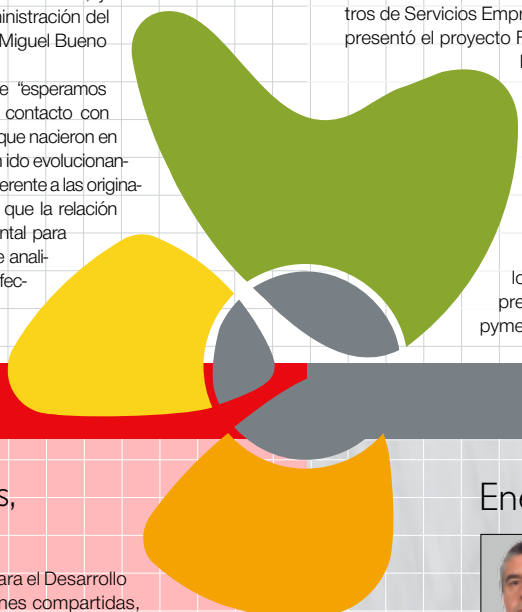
ninistración del Miguel Bueno

e "esperamos contacto con que nacieron en ido evolucionanerente a las originaque la relación ntal para e analifec-

tros de Servicios Empr
presentó el proyecto F

lo
pre
pyme

s,

ara el Desarrollo
nes compartidas,

En